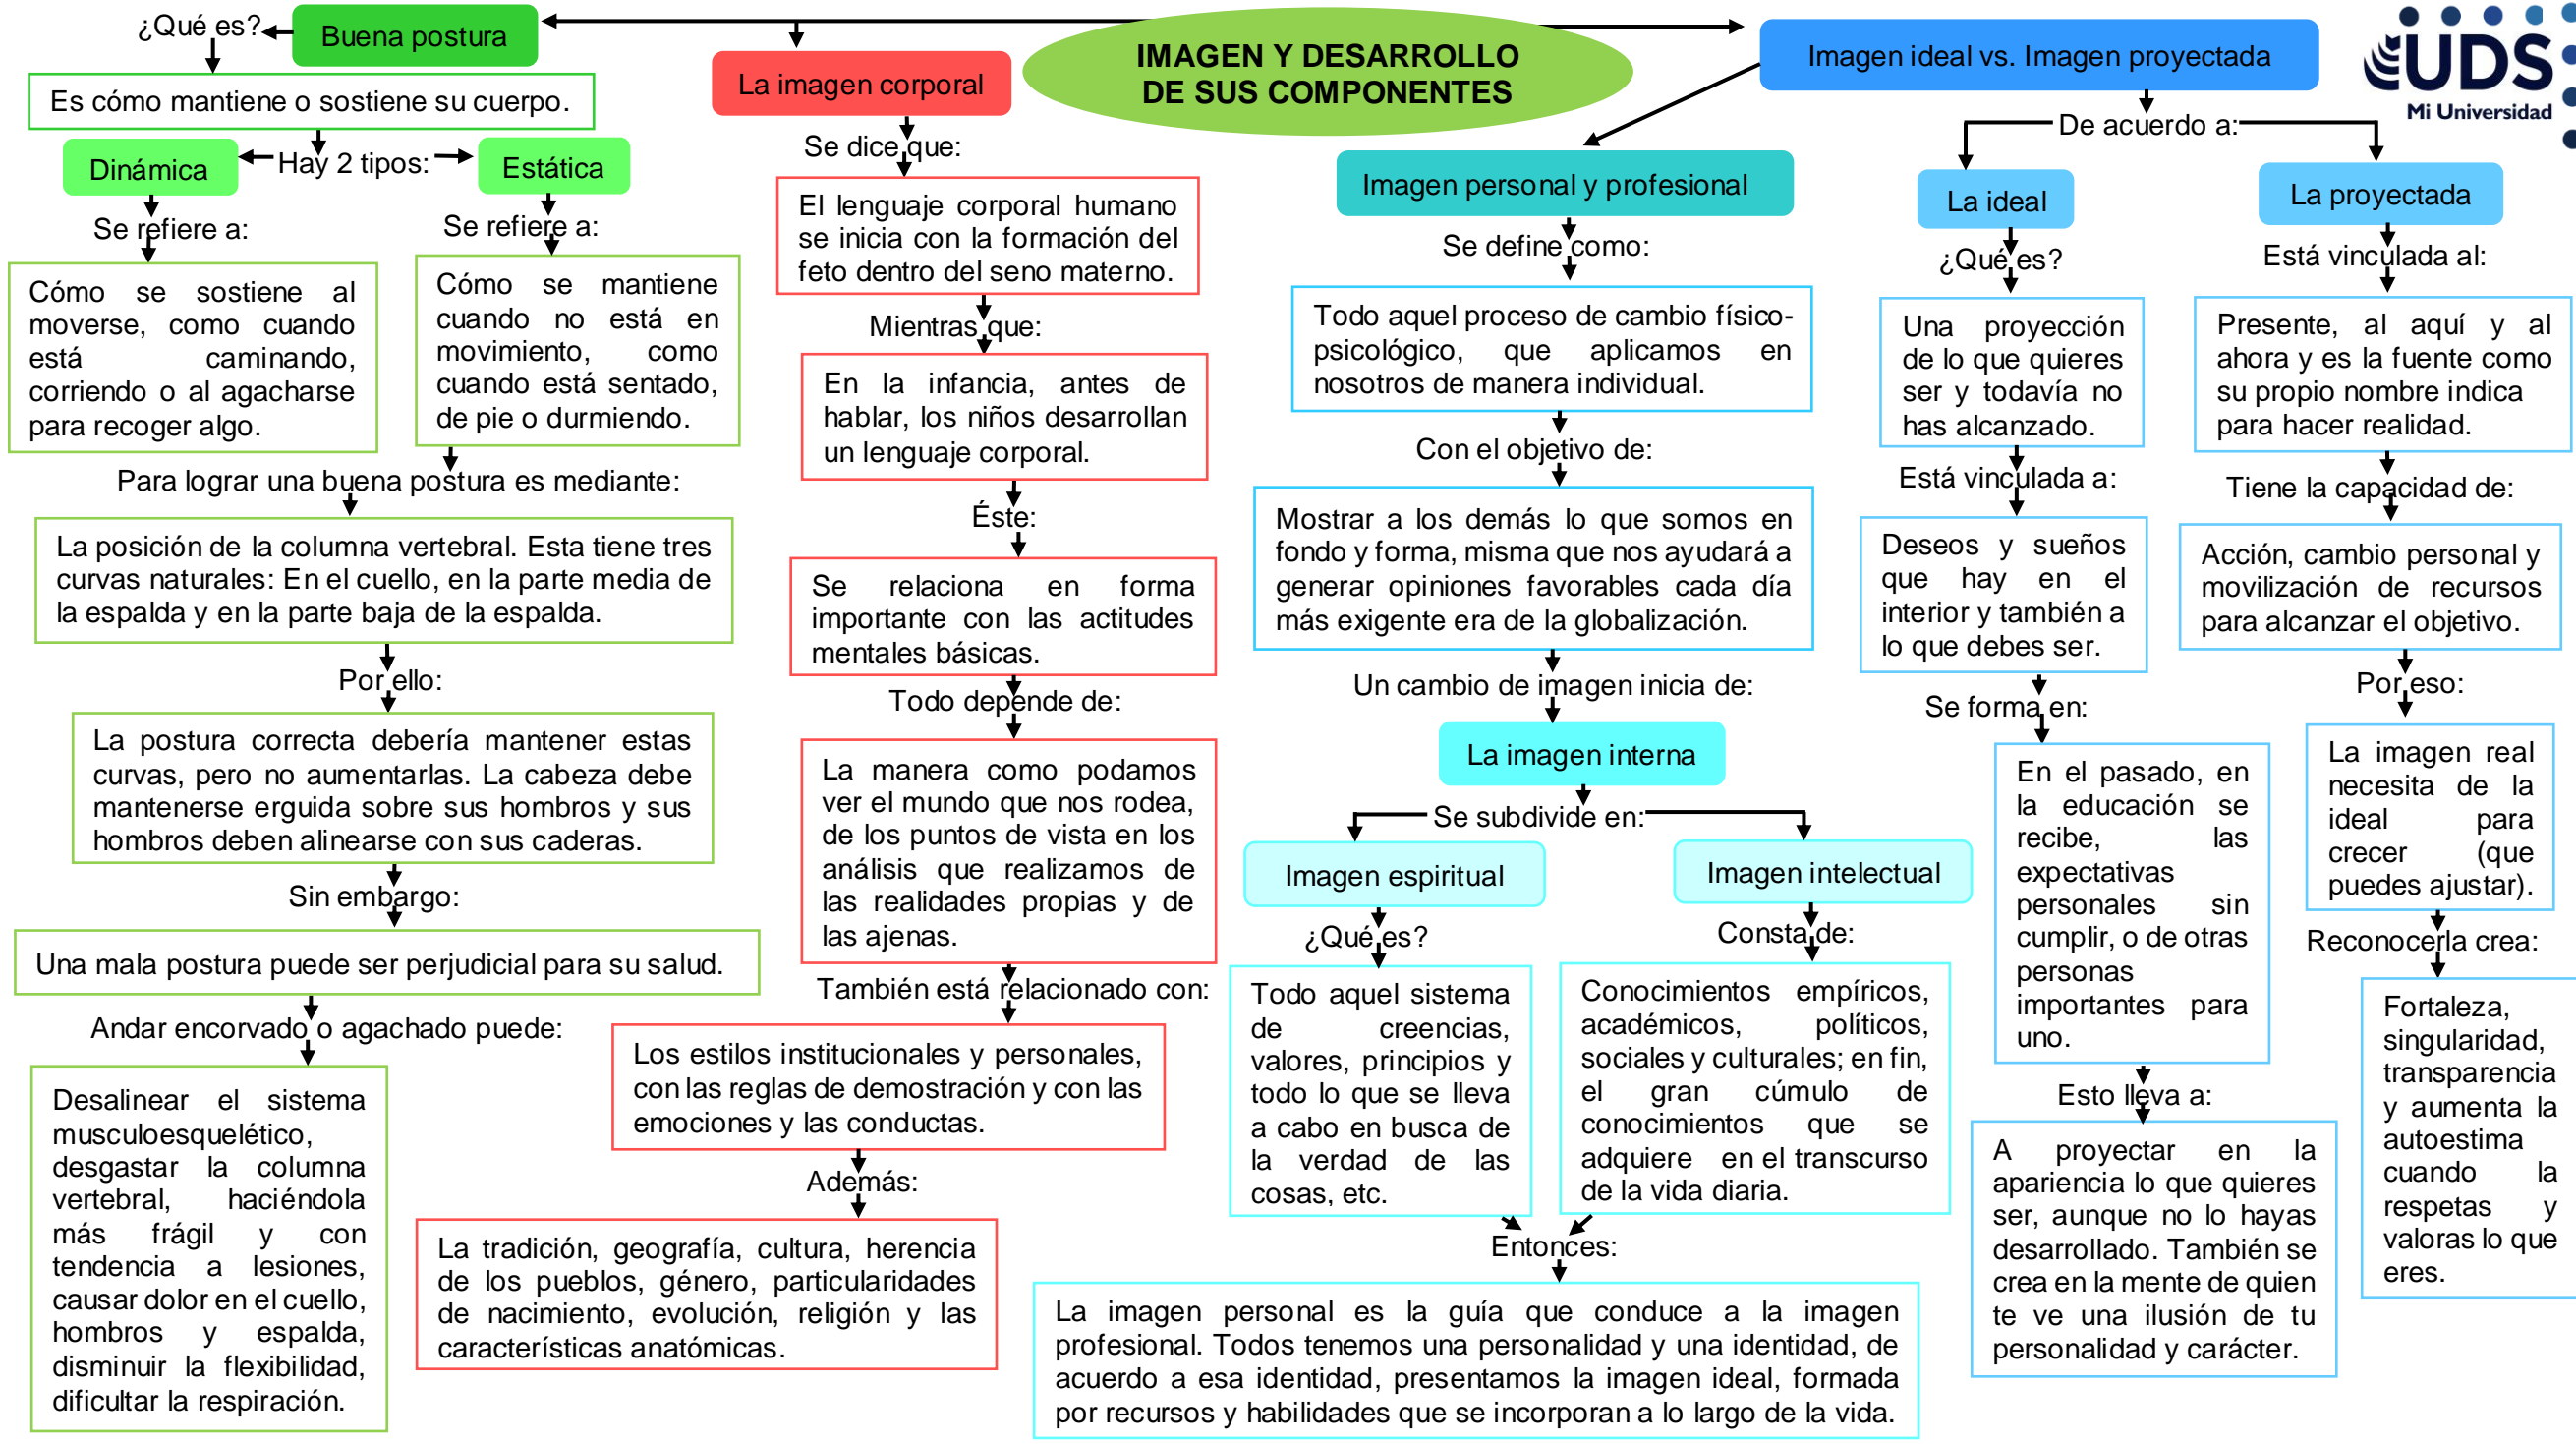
IMAGEN Y DESARROLLO DE SUS COMPONENTES

UDS Mi Universidad

¿Qué es? Buena postura

Es cómo mantiene o sostiene su cuerpo.

Dinámica Hay 2 tipos: Estática

Se refiere a:

Cómo se sostiene al moverse, como cuando está caminando, corriendo o al agacharse para recoger algo.

Se refiere a:

Cómo se mantiene cuando no está en movimiento, como cuando está sentado, de pie o durmiendo.

Para lograr una buena postura es mediante:

La posición de la columna vertebral. Esta tiene tres curvas naturales: En el cuello, en la parte media de la espalda y en la parte baja de la espalda.

Por ello:

La postura correcta debería mantener estas curvas, pero no aumentarlas. La cabeza debe mantenerse erguida sobre sus hombros y sus hombros deben alinearse con sus caderas.

Sin embargo:

Una mala postura puede ser perjudicial para su salud.

Andar encorvado o agachado puede:

Desalinear el sistema musculoesquelético, desgastar la columna vertebral, haciéndola más frágil y con tendencia a lesiones, causar dolor en el cuello, hombros y espalda, disminuir la flexibilidad, dificultar la respiración.

La imagen corporal

Se dice que:

El lenguaje corporal humano se inicia con la formación del feto dentro del seno materno.

Mientras que:

En la infancia, antes de hablar, los niños desarrollan un lenguaje corporal.

Éste:

Se relaciona en forma importante con las actitudes mentales básicas.

Todo depende de:

La manera como podamos ver el mundo que nos rodea, de los puntos de vista en los análisis que realizamos de las realidades propias y de las ajenas.

También está relacionado con:

Los estilos institucionales y personales, con las reglas de demostración y con las emociones y las conductas.

Además:

La tradición, geografía, cultura, herencia de los pueblos, género, particularidades de nacimiento, evolución, religión y las características anatómicas.

Imagen personal y profesional

Se define como:

Todo aquel proceso de cambio físico-psicológico, que aplicamos en nosotros de manera individual.

Con el objetivo de:

Mostrar a los demás lo que somos en fondo y forma, misma que nos ayudará a generar opiniones favorables cada día más exigente era de la globalización.

Un cambio de imagen inicia de:

La imagen interna

Se subdivide en:

Imagen espiritual

¿Qué es?

Todo aquel sistema de creencias, valores, principios y todo lo que se lleva a cabo en busca de la verdad de las cosas, etc.

Imagen intelectual

Consta de:

Conocimientos empíricos, académicos, políticos, sociales y culturales; en fin, el gran cúmulo de conocimientos que se adquiere en el transcurso de la vida diaria.

Entonces:

La imagen personal es la guía que conduce a la imagen profesional. Todos tenemos una personalidad y una identidad, de acuerdo a esa identidad, presentamos la imagen ideal, formada por recursos y habilidades que se incorporan a lo largo de la vida.

Imagen ideal vs. Imagen proyectada

De acuerdo a:

La ideal

¿Qué es?

Una proyección de lo que quieres ser y todavía no has alcanzado.

Está vinculada a:

Deseos y sueños que hay en el interior y también a lo que debes ser.

Se forma en:

En el pasado, en la educación se recibe, las expectativas personales sin cumplir, o de otras personas importantes para uno.

Esto lleva a:

A proyectar en la apariencia lo que quieres ser, aunque no lo hayas desarrollado. También se crea en la mente de quien te ve una ilusión de tu personalidad y carácter.

La proyectada

Está vinculada al:

Presente, al aquí y al ahora y es la fuente como su propio nombre indica para hacer realidad.

Tiene la capacidad de:

Acción, cambio personal y movilización de recursos para alcanzar el objetivo.

Por eso:

La imagen real necesita de la ideal para crecer (que puedes ajustar).

Reconocerla crea:

Fortaleza, singularidad, transparencia y aumenta la autoestima cuando la respetas y valoras lo que eres.